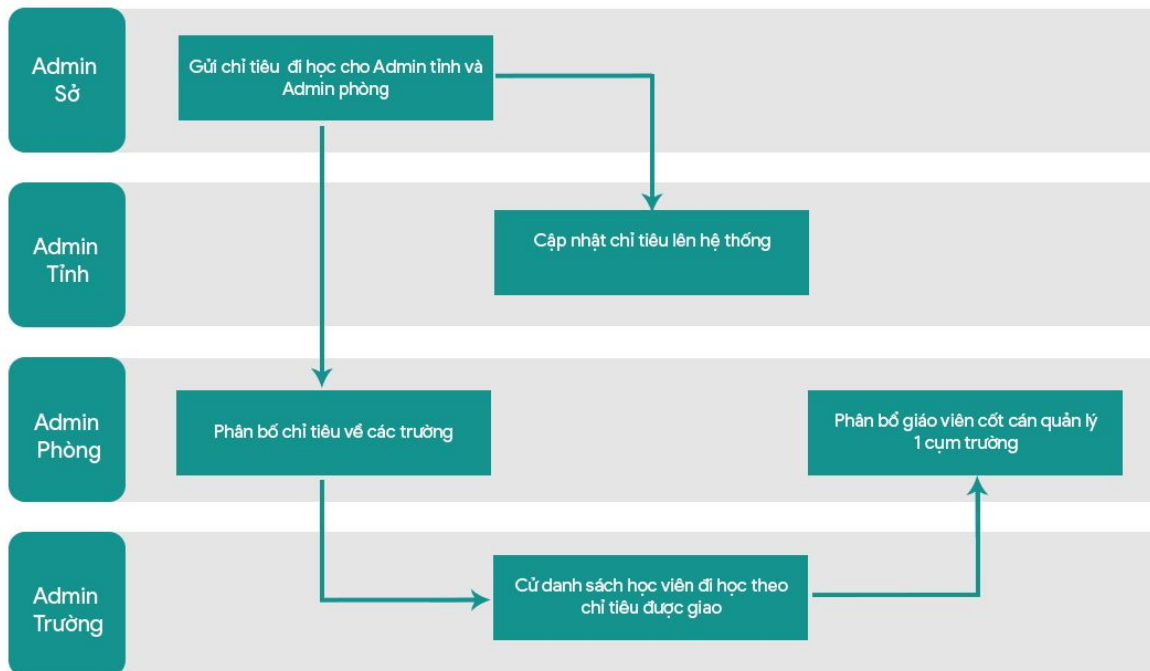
Admin Sở

Gửi chỉ tiêu đi học cho Admin tỉnh và Admin phòng

Admin Tỉnh

Cập nhật chỉ tiêu lên hệ thống

Admin Phòng

Phân bổ chỉ tiêu về các trường

Phân bổ giáo viên cốt cán quản lý 1 cụm trường

Admin Trường

Cử danh sách học viên đi học theo chỉ tiêu được giao